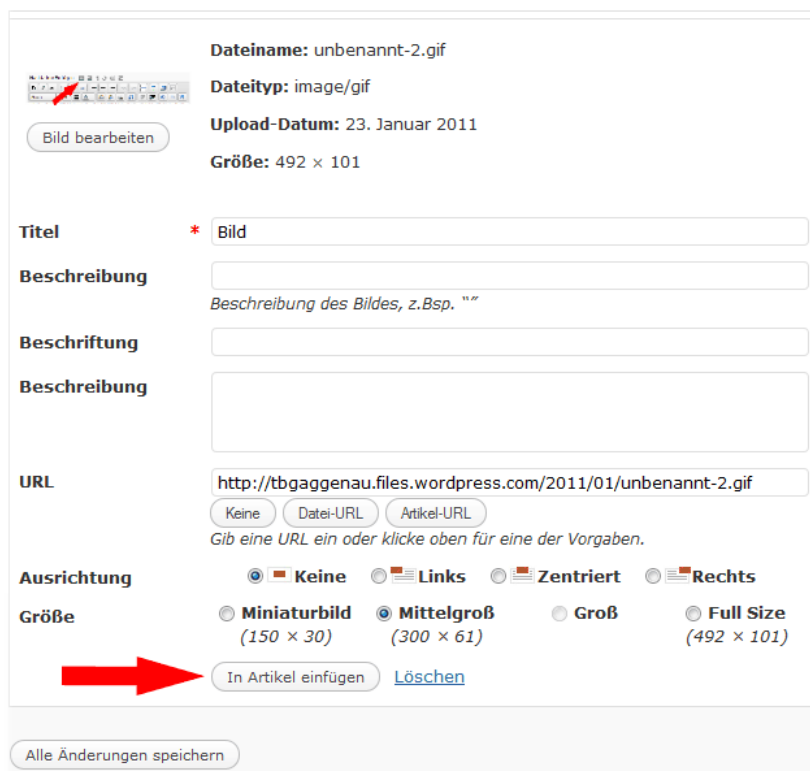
Bild bearbeiten

Dateiname: unbenannt-2.gif

Dateityp: image/gif

Upload-Datum: 23. Januar 2011

Größe: 492 × 101

Titel * Bild

Beschreibung

Beschreibung des Bildes, z.Bsp. “”

Beschriftung

Beschreibung

URL http://tbgaggenau.files.wordpress.com/2011/01/unbenannt-2.gif

Keine Datei-URL Artikel-URL

Gib eine URL ein oder klicke oben für eine der Vorgaben.

Ausrichtung Keine Links Zentriert Rechts

Größe Miniaturbild (150 × 30) Mittelgroß (300 × 61) Groß Full Size (492 × 101)

In Artikel einfügen Löschen

Alle Änderungen speichern